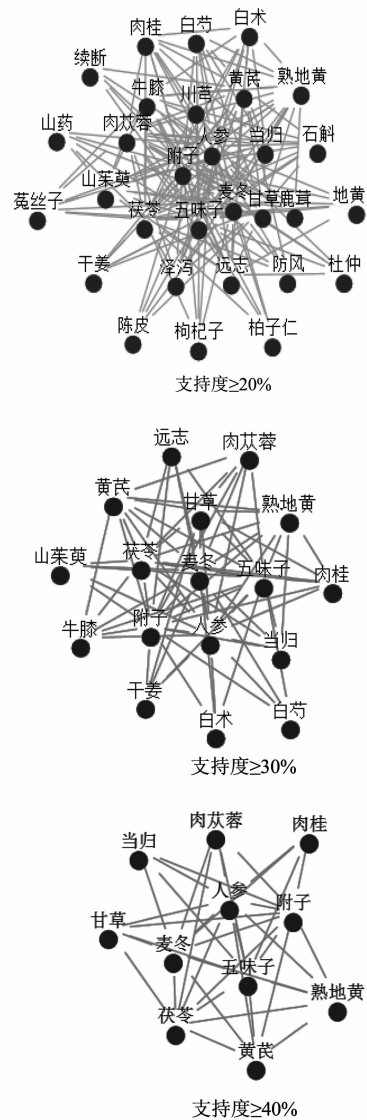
肉桂
白芍
白术
续断
牛膝
川芎
黄芪
熟地黄
山药
肉苁蓉
人参
当归
石斛
附子
山茱萸
菟丝子
茯苓
五味子
麦冬
甘草
鹿茸
地黄
干姜
泽泻
远志
防风
杜仲
陈皮
枸杞子
柏子仁
支持度≥20%

远志
肉苁蓉
黄芪
甘草
熟地黄
山茱萸
茯苓
麦冬
五味子
肉桂
牛膝
附子
人参
当归
干姜
白术
白芍
支持度≥30%

当归
肉苁蓉
肉桂
人参
附子
甘草
麦冬
五味子
熟地黄
茯苓
黄芪
支持度≥40%